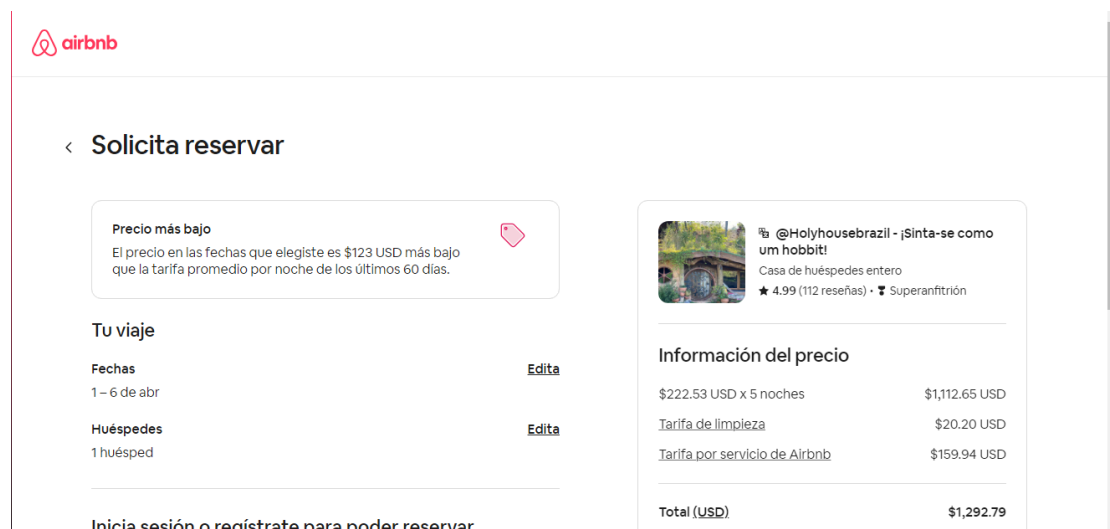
airbnb

Solicita reservar

Precio más bajo
El precio en las fechas que elegiste es $123 USD más bajo que la tarifa promedio por noche de los últimos 60 días.

Tu viaje

Fechas
1 – 6 de abr
Edita

Huéspedes
1 huésped
Edita

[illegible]

@Holyhousebrazil - ¡Sinta-se como um hobbit!
Casa de huéspedes entero
★ 4.99 (112 reseñas) • Superanfitrión

Información del precio

| | |
|---|---|
| $222.53 USD x 5 noches | $1,112.65 USD |
| Tarifa de limpieza | $20.20 USD |
| Tarifa por servicio de Airbnb | $159.94 USD |

Total (USD) $1,292.79